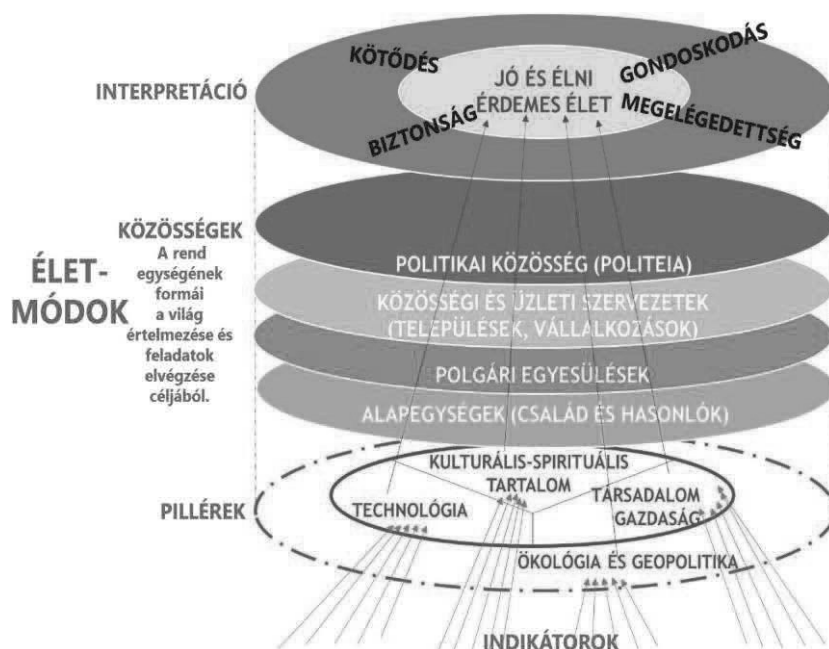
INTERPRETÁCIÓ

KÖTŐDÉS

JÓ ÉS ÉLNI ÉRDEMES ÉLET

GONDOSKODÁS

BIZTONSÁG

MEGELÉGEDETTSÉG

ÉLET-MÓDOK

KÖZÖSSÉGEK

A rend egységének formái a világ értelmezése és feladatok elvégzése céljából.

POLITIKAI KÖZÖSSÉG (POLITEIA)

KÖZÖSSÉGI ÉS ÜZLETI SZERVEZETEK (TELEPÜLÉSEK, VÁLLALKOZÁSOK)

POLGÁRI EGYESÜLÉSEK

ALAPEGYSÉGEK (CSALÁD ÉS HASONLÓK)

PILLÉREK

KULTURÁLIS-SPIRITUÁLIS TARTALOM

TECHNOLÓGIA

TÁRSADALOM GAZDASÁG

ÖKOLÓGIA ÉS GEOPOLITIKA

INDIKÁTOROK